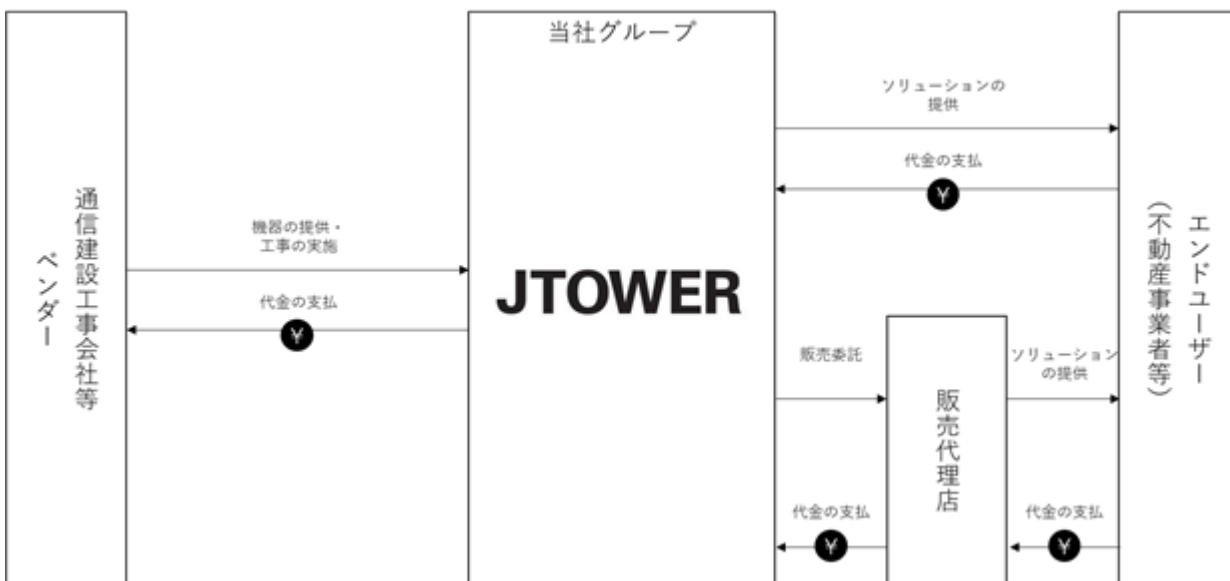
通信建設工事会社等
ベンダー

機器の提供・工事の実施

代金の支払

¥

当社グループ

JTOWER

ソリューションの提供

代金の支払

¥

販売委託

販売代理店

代金の支払

¥

ソリューションの提供

代金の支払

¥

エンドユーザー
(不動産事業者等)